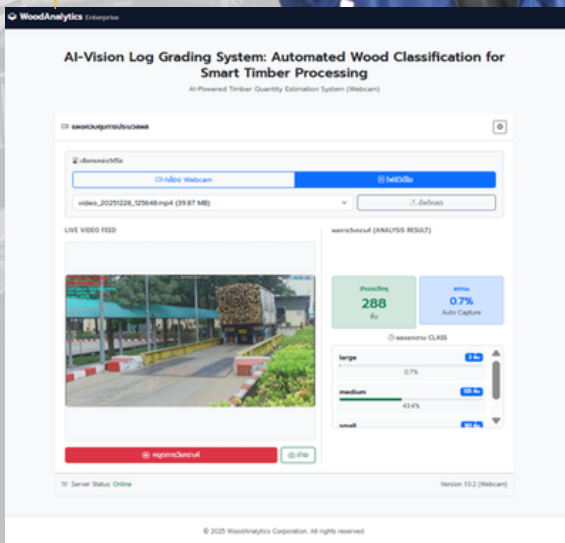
WoodAnalytics Enterprise

AI-Vision Log Grading System: Automated Wood Classification for Smart Timber Processing

AI-Powered Timber Quantity Estimation System (Webcam)

แผงควบคุมการประมวลผล

เลือกแหล่งวิดีโอ

กล้อง Webcam

ไฟล์วิดีโอ

video_20251228_125648.mp4 (39.87 MB)

อัปโหลด

LIVE VIDEO FEED

ผลการวิเคราะห์ (ANALYSIS RESULT)

จำนวนไม้ทั้งหมด

288

ชิ้น

สถานะ

0.7%

Auto Capture

ผลแยกตาม CLASS

large

2 ชิ้น

0.7%

medium

125 ชิ้น

43.4%

small

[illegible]

หยุดการวิเคราะห์

ถ่าย

Server Status: Online

Version 10.2 (Webcam)

© 2025 WoodAnalytics Corporation. All rights reserved.